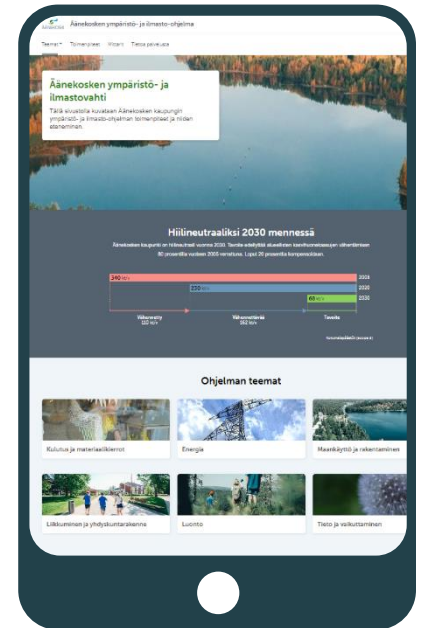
Äänekosken ympäristö- ja ilmasto-ohjelma

Teemat Toimenpiteet Mittarit Tietoa palvelusta

Äänekosken ympäristö- ja ilmastovahti

Tällä sivustolla kuvataan Äänekosken kaupungin ympäristö- ja ilmasto-ohjelman toimenpiteet ja niiden eteneminen.

Hiilineutraaliksi 2030 mennessä

Äänekosken kaupunki on hiilineutraali vuonna 2030. Tavoite edellyttää alueellisten kasvihuonekaasujen vähentämisen 80 prosentilla vuoden 2005 verrattuna. Loput 20 prosenttia kompensoidaan.

240 kt/v 2005
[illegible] 2020
60 kt/v 2030

Vähennetty
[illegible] kt/v

Vähennettävää
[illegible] kt/v

Tavoite

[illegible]

Ohjelman teemat

Kulutus ja materiaalikierrot

Energia

Maankäyttö ja rakentaminen

Liikkuminen ja yhdyskuntarakenne

Luonto

Tieto ja vaikuttaminen